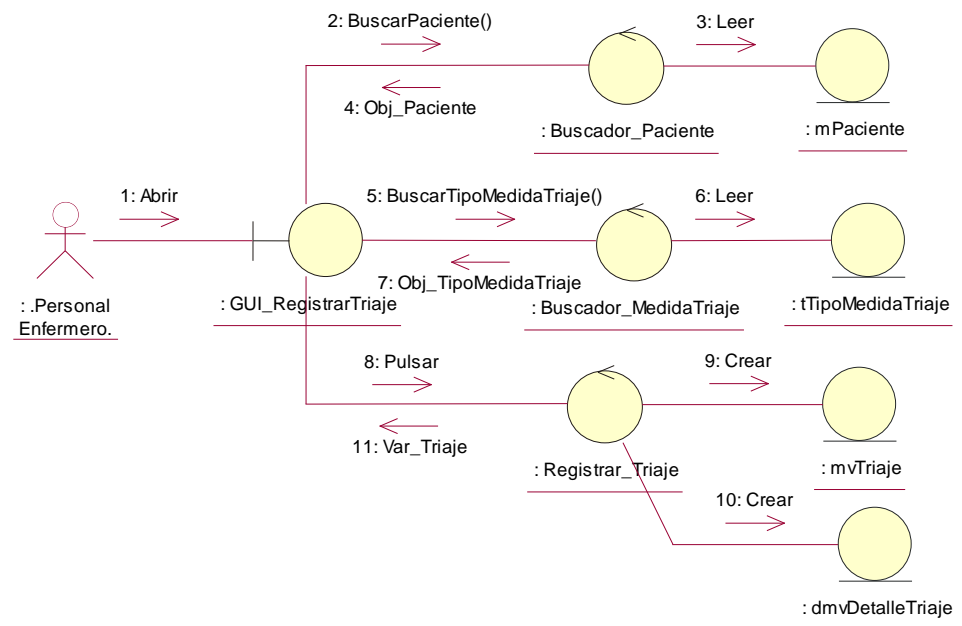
2: BuscarPaciente()

3: Leer

4: Obj_Paciente

: Buscador_Paciente

: mPaciente

1: Abrir

5: BuscarTipoMedidaTriaje()

6: Leer

7: Obj_TipoMedidaTriaje

: .Personal Enfermero.

: GUI_RegistrarTriaje

: Buscador_MedidaTriaje

: tTipoMedidaTriaje

8: Pulsar

9: Crear

11: Var_Triaje

: Registrar_Triaje

: mvTriaje

10: Crear

: dmvDetalleTriaje